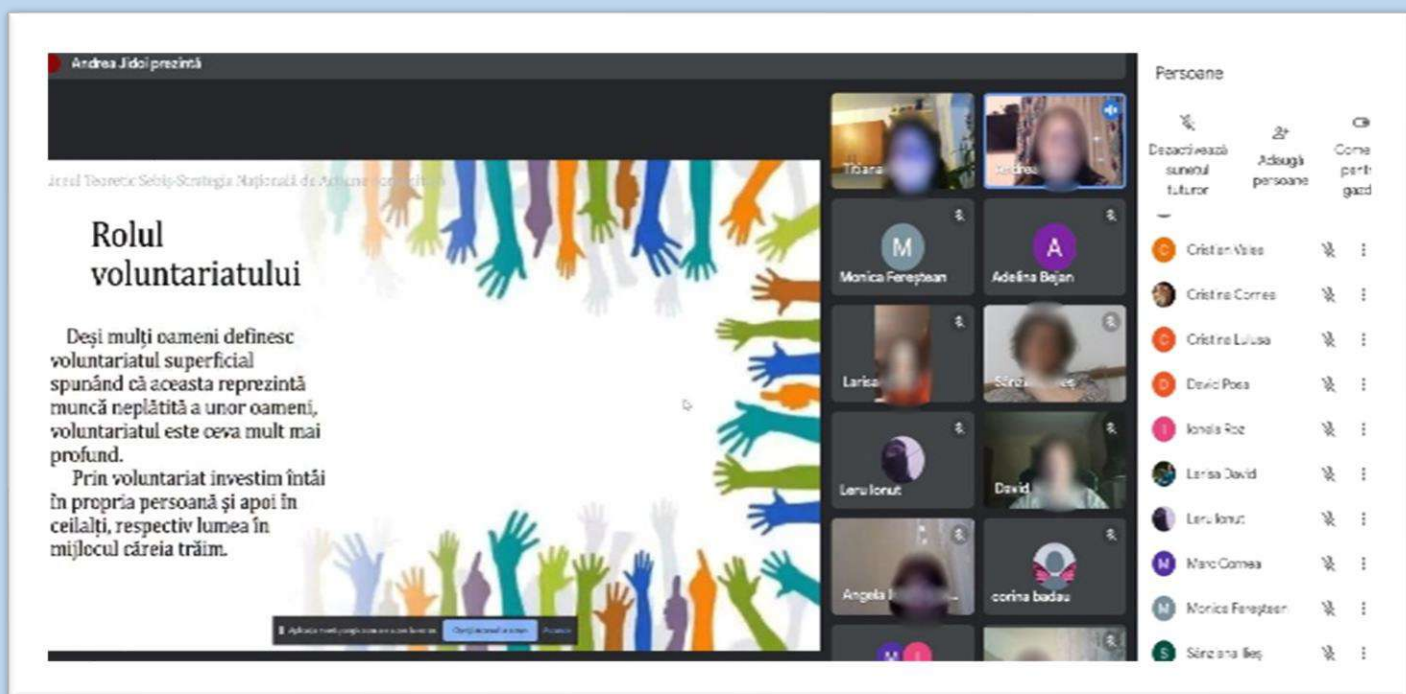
Andrea Jidoi prezintă

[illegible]ul Teoretic Sebiș-Strategia Națională de Acțiune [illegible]

Rolul voluntariatului

Deși mulți oameni definesc voluntariatul superficial spunând că aceasta reprezintă muncă neplătită a unor oameni, voluntariatul este ceva mult mai profund.

Prin voluntariat investim întâi în propria persoană și apoi în ceilalți, respectiv lumea în mijlocul căreia trăim.

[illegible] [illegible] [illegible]

Tibana

Andrea

M
Monica Fereștean

A
Adelina Bejan

Larisa

Sânziana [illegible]

Leru Ionut

David

Angela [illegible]

corina badau

M

Persoane

Dezactivează sunetul tuturor

Adaugă persoane

Com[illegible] pent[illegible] gazd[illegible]

Cristian Vales

Cristina Comea

Cristina Lulusa

David Pasa

Ionela Roz

Larisa David

Leru Ionut

Marc Comea

Monica Fereștean

Sânziana Ileș